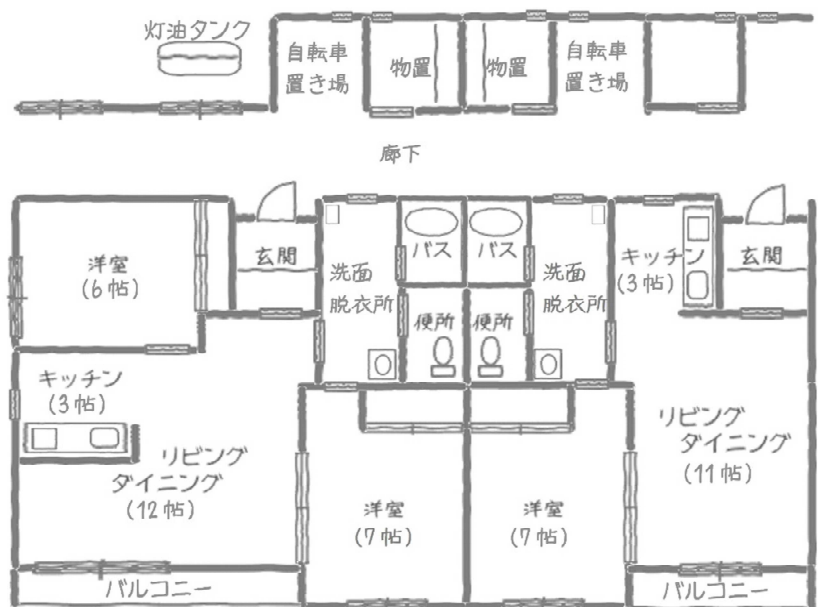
灯油タンク

自転車
置き場

物置

物置

自転車
置き場

廊下

洋室
(6帖)

玄関

洗面
脱衣所

バス

バス

洗面
脱衣所

キッチン
(3帖)

玄関

便所

便所

キッチン
(3帖)

リビング
ダイニング
(12帖)

洋室
(7帖)

洋室
(7帖)

リビング
ダイニング
(11帖)

バルコニー

バルコニー